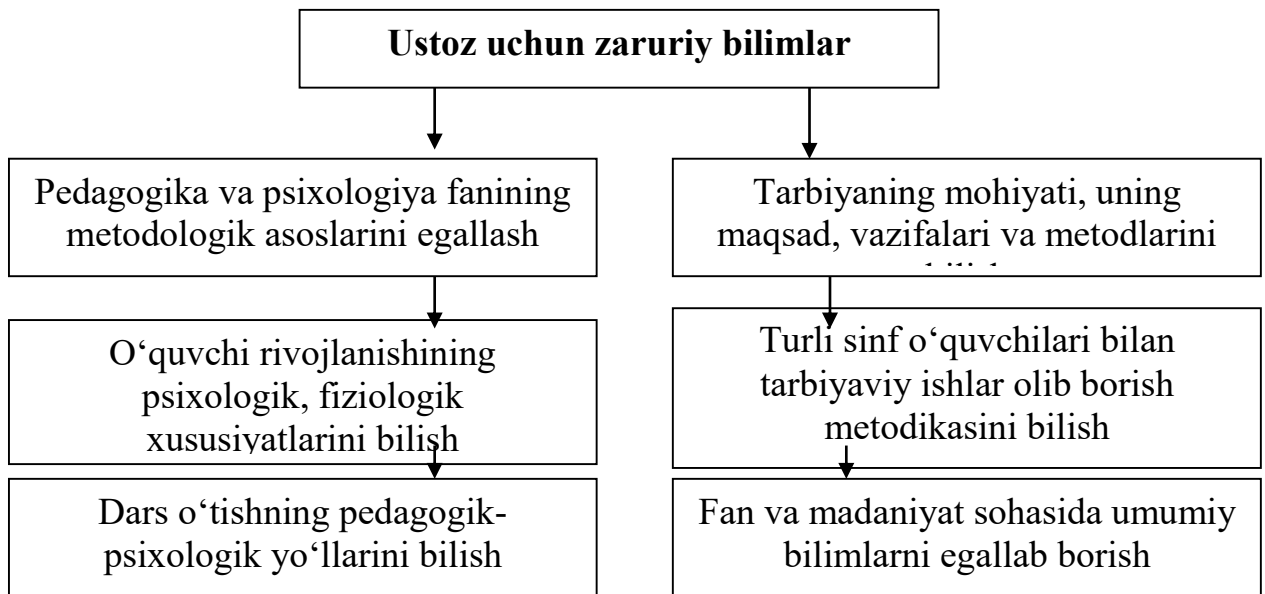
Ustoz uchun zaruriy bilimlar

Pedagogika va psixologiya fanining metodologik asoslarini egallash

O‘quvchi rivojlanishining psixologik, fiziologik xususiyatlarini bilish

Dars o‘tishning pedagogik-psixologik yo‘llarini bilish

Tarbiyaning mohiyati, uning maqsad, vazifalari va metodlarini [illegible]

Turli sinf o‘quvchilari bilan tarbiyaviy ishlar olib borish metodikasini bilish

Fan va madaniyat sohasida umumiy bilimlarni egallab borish